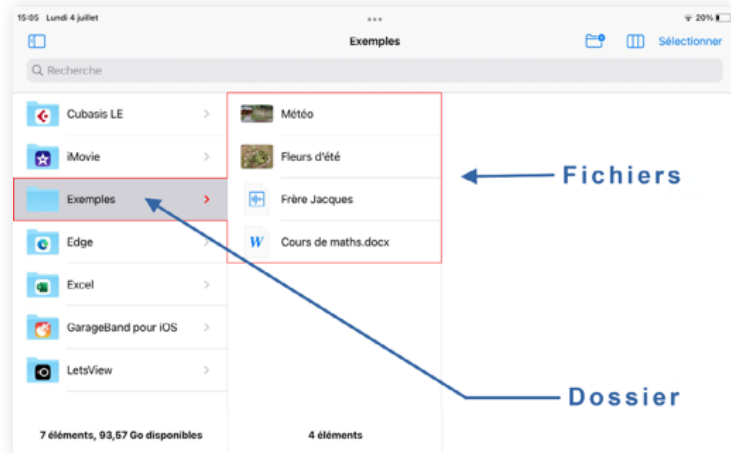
15:05 Lundi 4 juillet
20%
Exemples
Sélectionner
Recherche
Cubasis LE
iMovie
Exemples
Edge
Excel
GarageBand pour iOS
LetsView
Météo
Fleurs d'été
Frère Jacques
Cours de maths.docx
Fichiers
Dossier
7 éléments, 93,57 Go disponibles
4 éléments